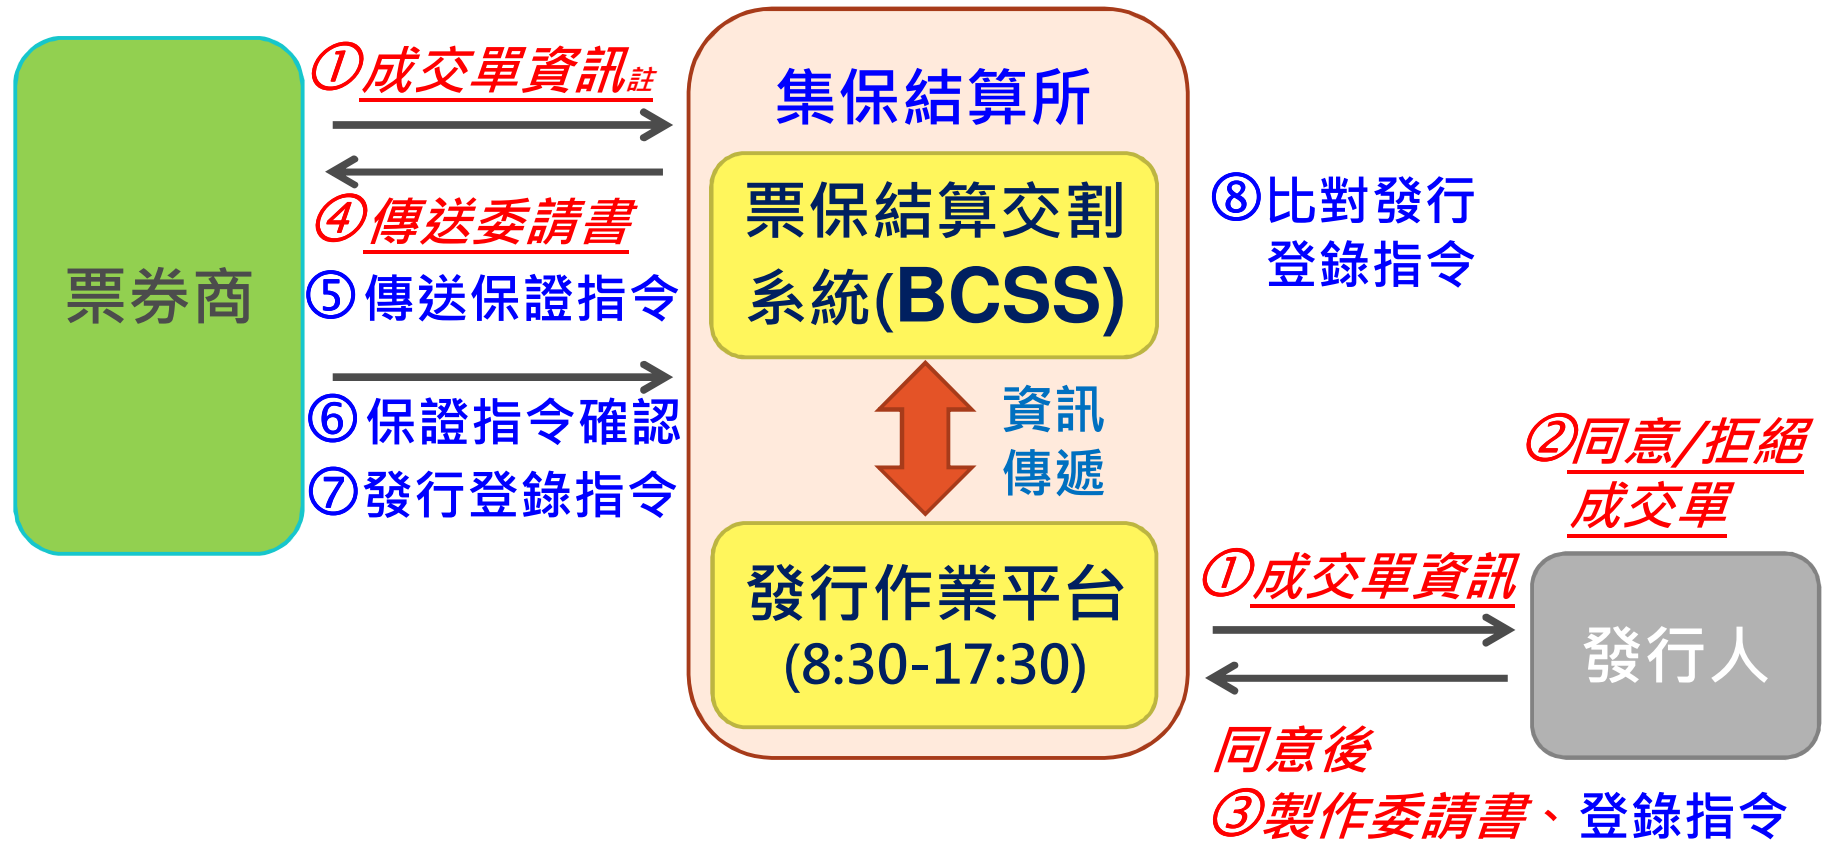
票券商

①成交單資訊註

④傳送委請書

⑤傳送保證指令

⑥保證指令確認

⑦發行登錄指令

集保結算所

票保結算交割系統(BCSS)

資訊傳遞

發行作業平台
(8:30-17:30)

⑧比對發行登錄指令

②同意/拒絕成交單

①成交單資訊

發行人

同意後

③製作委請書、登錄指令